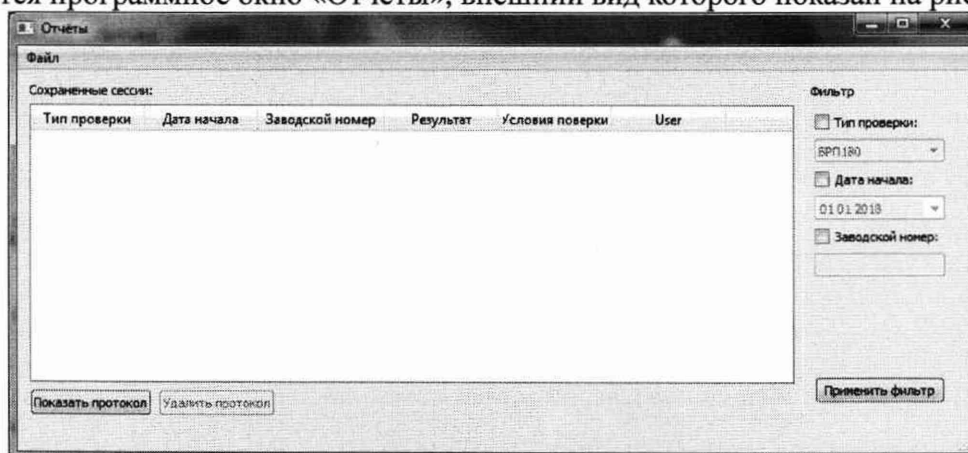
тся программное окно «Отчеты», внешний вид которого показан на рис

Отчеты

Файл

Сохраненные сессии:

| Тип проверки | Дата начала | Заводской номер | Результат | Условия поверки | User |
|---|---|---|---|---|---|

Фильтр

Тип проверки:

БРП180

Дата начала:

01.01.2018

Заводской номер:

Показать протокол

Удалить протокол

Применить фильтр